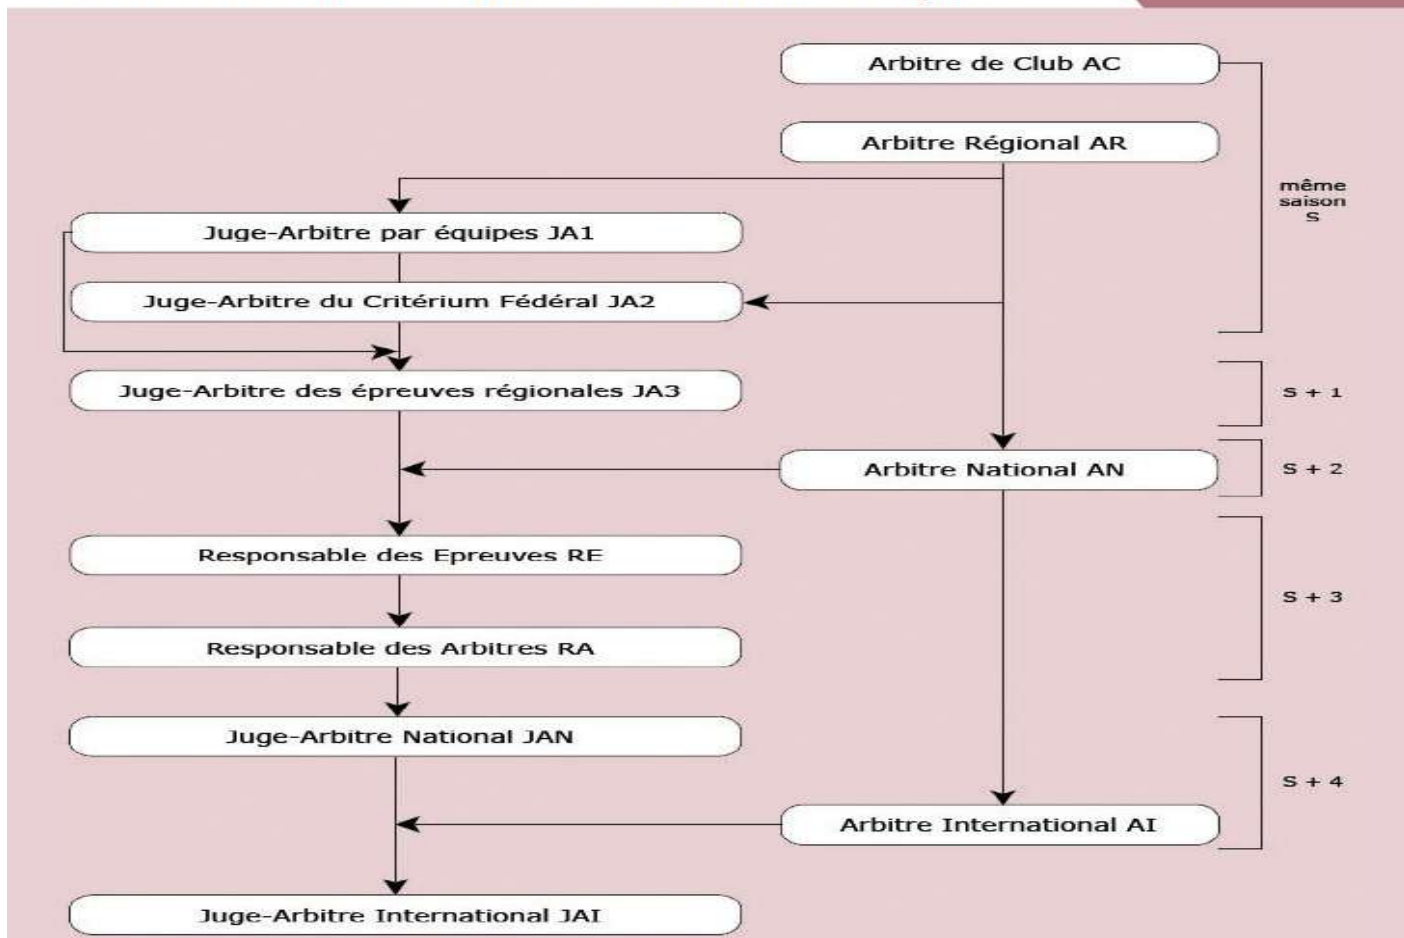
Arbitre de Club AC

Arbitre Régional AR

même saison S

Juge-Arbitre par équipes JA1

Juge-Arbitre du Critérium Fédéral JA2

Juge-Arbitre des épreuves régionales JA3

S + 1

Arbitre National AN

S + 2

Responsable des Epreuves RE

S + 3

Responsable des Arbitres RA

Juge-Arbitre National JAN

S + 4

Arbitre International AI

Juge-Arbitre International JAI